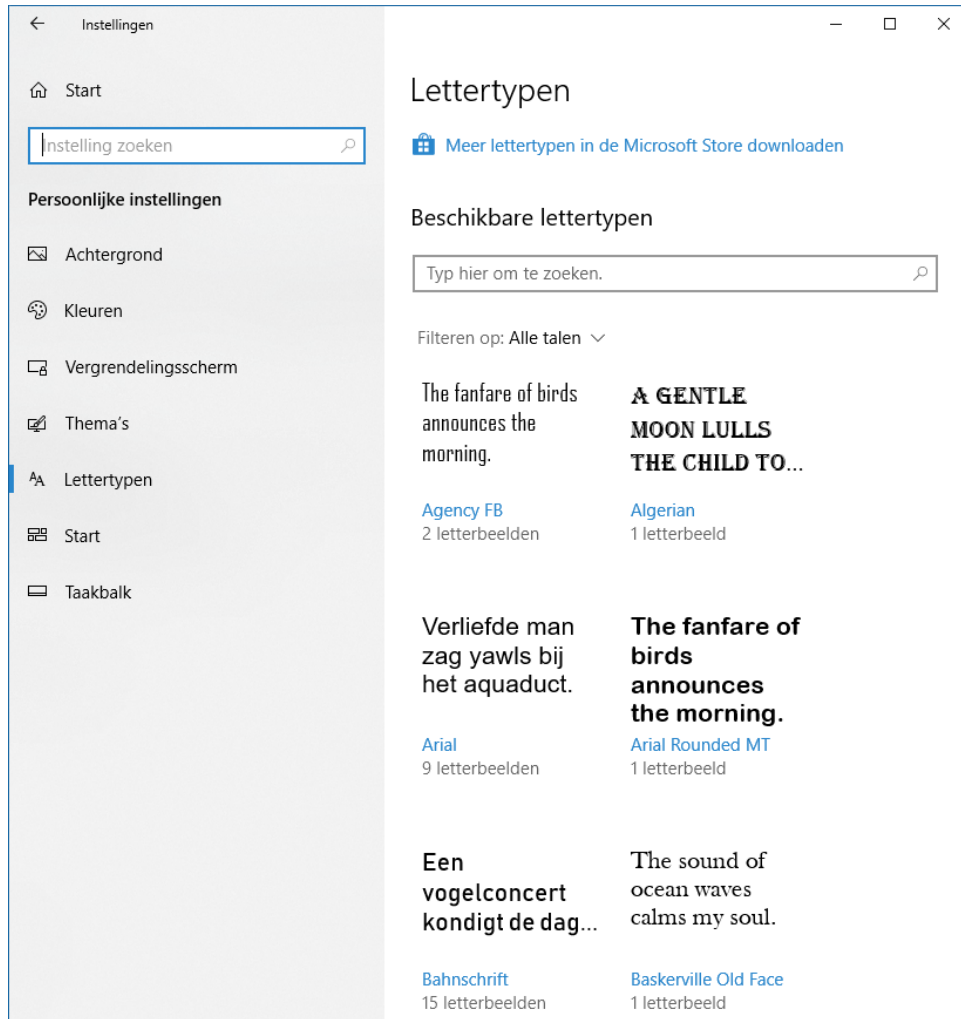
Instellingen

Start

Instelling zoeken

Persoonlijke instellingen

Achtergrond

Kleuren

Vergrendelingsscherm

Thema's

Lettertypen

Start

Taakbalk

Lettertypen

Meer lettertypen in de Microsoft Store downloaden

Beschikbare lettertypen

Typ hier om te zoeken.

Filteren op: Alle talen

The fanfare of birds announces the morning.

Agency FB
2 letterbeelden

A GENTLE MOON LULLS THE CHILD TO...

Algerian
1 letterbeeld

Verliefde man zag yawls bij het aquaduct.

Arial
9 letterbeelden

The fanfare of birds announces the morning.

Arial Rounded MT
1 letterbeeld

Een vogelconcert kondigt de dag...

Bahnschrift
15 letterbeelden

The sound of ocean waves calms my soul.

Baskerville Old Face
1 letterbeeld